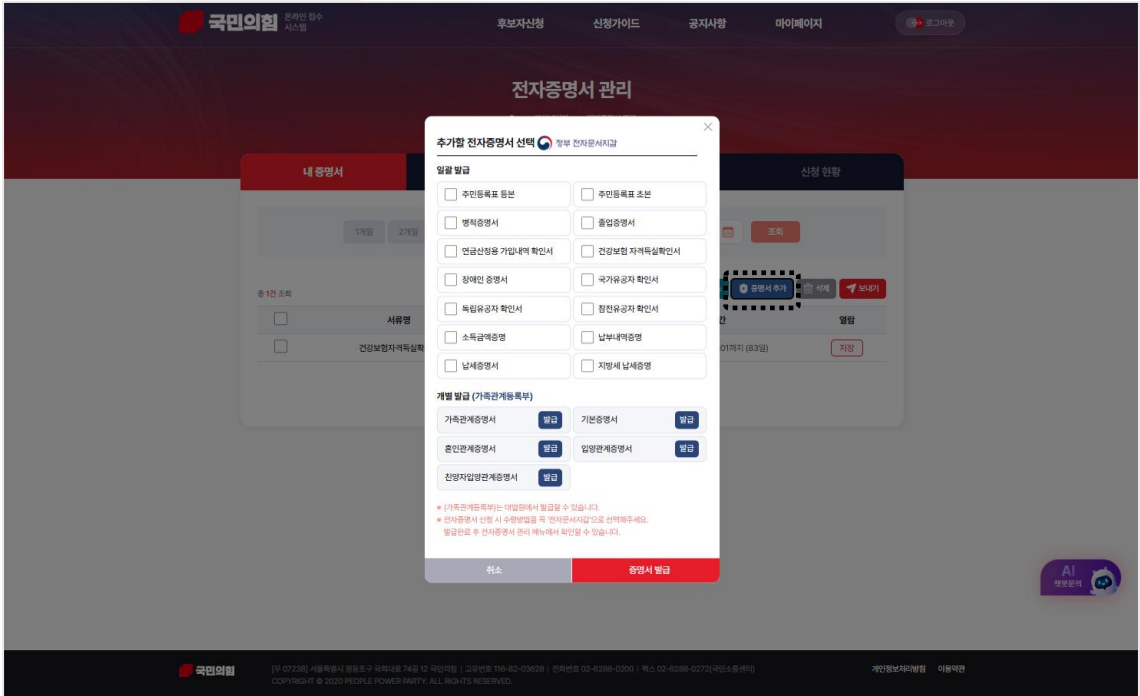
국민의힘 온라인 접수 시스템

후보자신청 신청가이드 공지사항 마이페이지

로그아웃

전자증명서 관리

내 증명서

신청 현황

1개월 2개월

조회

총 1건 조회

증명서 추가 삭제 보내기

서류명

열람

건강보험자격득실확

01까지 (83일)

저장

추가할 전자증명서 선택 정부 전자문서지갑

일괄 발급

주민등록표 등본
주민등록표 초본
병적증명서
졸업증명서
연금산정용 가입내역 확인서
건강보험 자격득실확인서
장애인 증명서
국가유공자 확인서
독립유공자 확인서
참전유공자 확인서
소득금액증명
납부내역증명
납세증명서
지방세 납세증명

개별 발급 (가족관계등록부)

가족관계증명서 발급
기본증명서 발급
혼인관계증명서 발급
입양관계증명서 발급
친양자입양관계증명서 발급

* (가족관계등록부)는 대법원에서 발급할 수 있습니다.
* 전자증명서 신청 시 수령방법을 꼭 '전자문서지갑'으로 선택해주세요. 발급완료 후 전자증명서 관리 메뉴에서 확인할 수 있습니다.

취소
증명서 발급

AI 챗봇문의

국민의힘 [우 07238] 서울특별시 영등포구 국회대로 74길 12 국민의힘 | 고유번호 116-82-03628 | 전화번호 02-6288-0200 | 팩스 02-6288-0272(국민소통센터)
COPYRIGHT © 2020 PEOPLE POWER PARTY. ALL RIGHTS RESERVED.

개인정보처리방침 이용약관